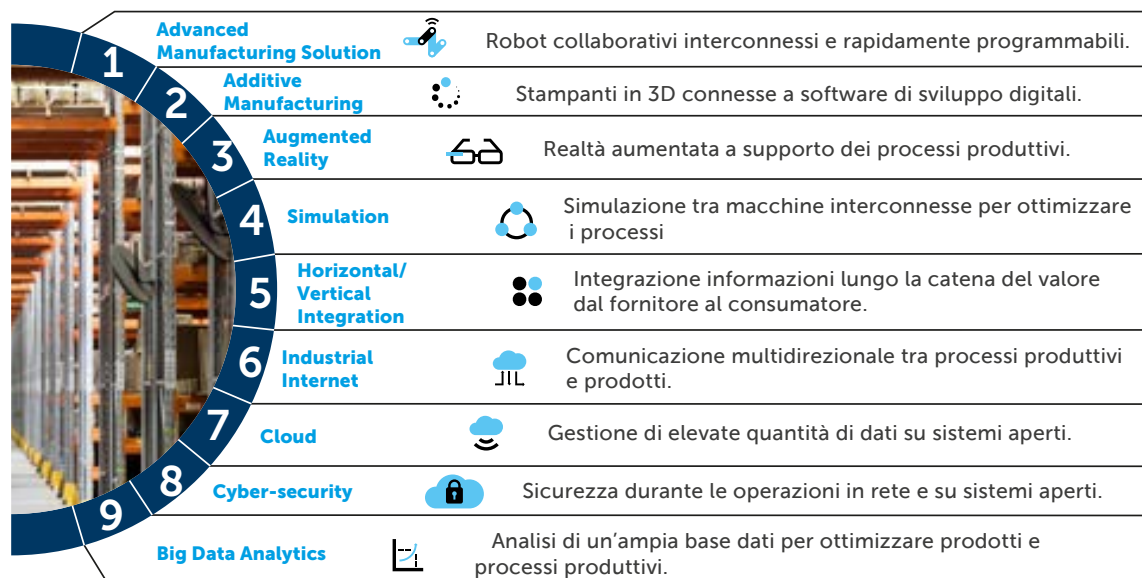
1 Advanced Manufacturing Solution
Robot collaborativi interconnessi e rapidamente programmabili.

2 Additive Manufacturing
Stampanti in 3D connesse a software di sviluppo digitali.

3 Augmented Reality
Realtà aumentata a supporto dei processi produttivi.

4 Simulation
Simulazione tra macchine interconnesse per ottimizzare i processi

5 Horizontal/ Vertical Integration
Integrazione informazioni lungo la catena del valore dal fornitore al consumatore.

6 Industrial Internet
Comunicazione multidirezionale tra processi produttivi e prodotti.

7 Cloud
Gestione di elevate quantità di dati su sistemi aperti.

8 Cyber-security
Sicurezza durante le operazioni in rete e su sistemi aperti.

9 Big Data Analytics
Analisi di un'ampia base dati per ottimizzare prodotti e processi produttivi.